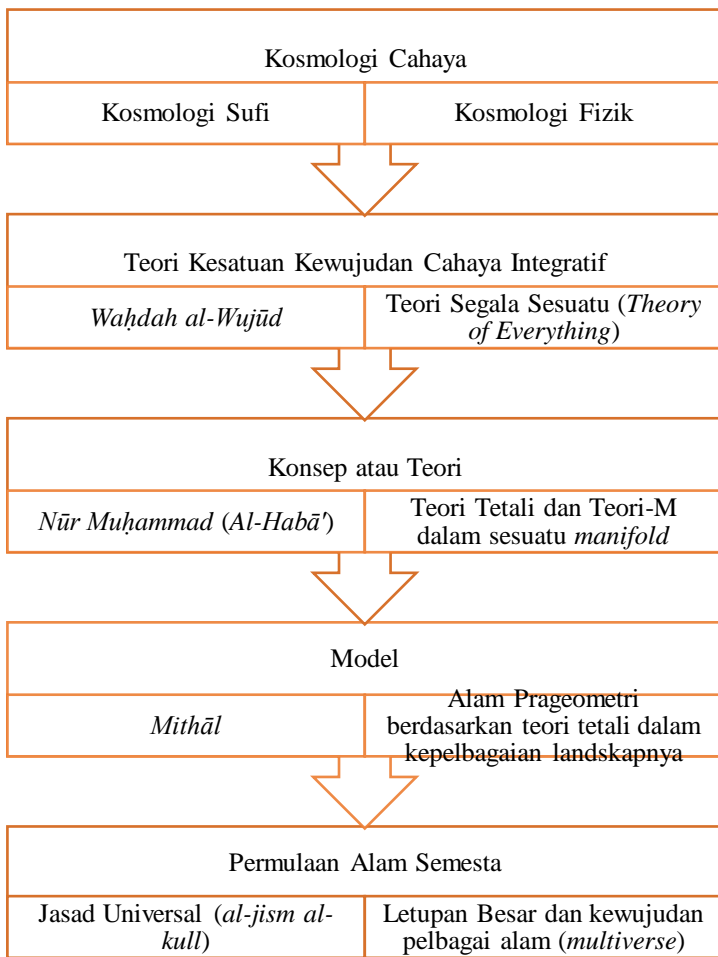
Kosmologi Cahaya

| Kosmologi Sufi | Kosmologi Fizik |
|---|---|

Teori Kesatuan Kewujudan Cahaya Integratif

| *Waḥdah al-Wujūd* | Teori Segala Sesuatu (*Theory of Everything*) |
|---|---|

Konsep atau Teori

| *Nūr Muḥammad* (*Al-Habā'*) | Teori Tetali dan Teori-M dalam sesuatu *manifold* |
|---|---|

Model

| *Mithāl* | Alam Prageometri berdasarkan teori tetali dalam kepelbagaian landskapnya |
|---|---|

Permulaan Alam Semesta

| Jasad Universal (*al-jism al-kull*) | Letupan Besar dan kewujudan pelbagai alam (*multiverse*) |
|---|---|